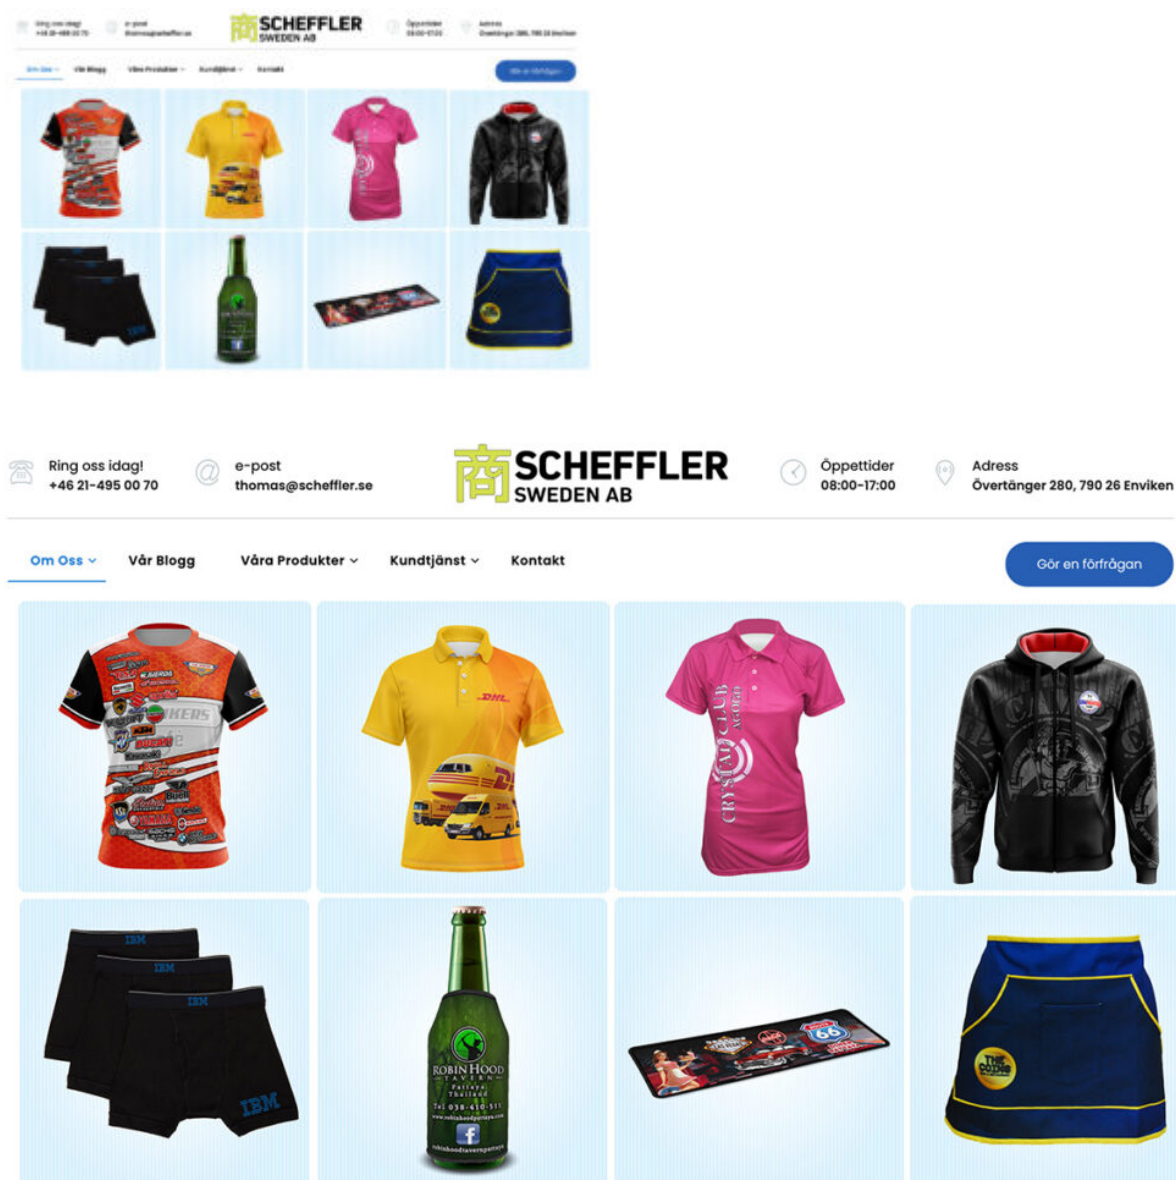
Ring oss idag! +46 21-495 00 70

e-post thomas@scheffler.se

SCHEFFLER SWEDEN AB

Öppettider 08:00-17:00

Adress Övertänger 280, 790 26 Enviken

Om Oss Vår Blogg Våra Produkter Kundtjänst Kontakt

Gör en förfrågan

Ring oss idag! +46 21-495 00 70

e-post thomas@scheffler.se

SCHEFFLER SWEDEN AB

Öppettider 08:00-17:00

Adress Övertänger 280, 790 26 Enviken

Om Oss

Vår Blogg

Våra Produkter

Kundtjänst

Kontakt

Gör en förfrågan

DHL

CRYSTAL CLUB AGORA

IBM

IBM

IBM

IBM

ROBIN HOOD TAVERN Pattaya Thailand Tel 038-410-511

66

THE COINS